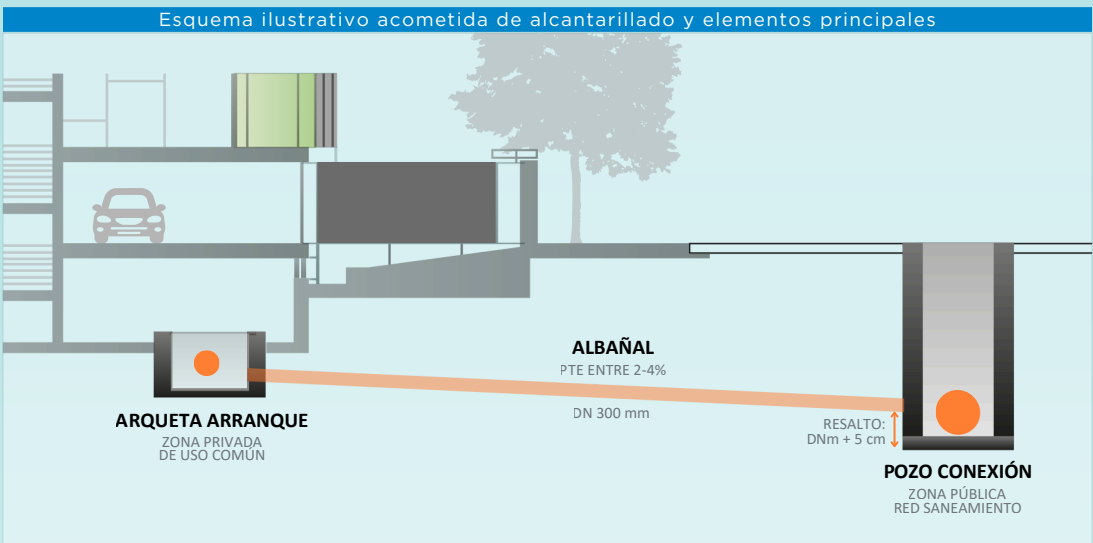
Esquema ilustrativo acometida de alcantarillado y elementos principales

ALBAÑAL
PTE ENTRE 2-4%
DN 300 mm

ARQUETA ARRANQUE
ZONA PRIVADA
DE USO COMÚN

RESALTO:
DNm + 5 cm

POZO CONEXIÓN
ZONA PÚBLICA
RED SANEAMIENTO